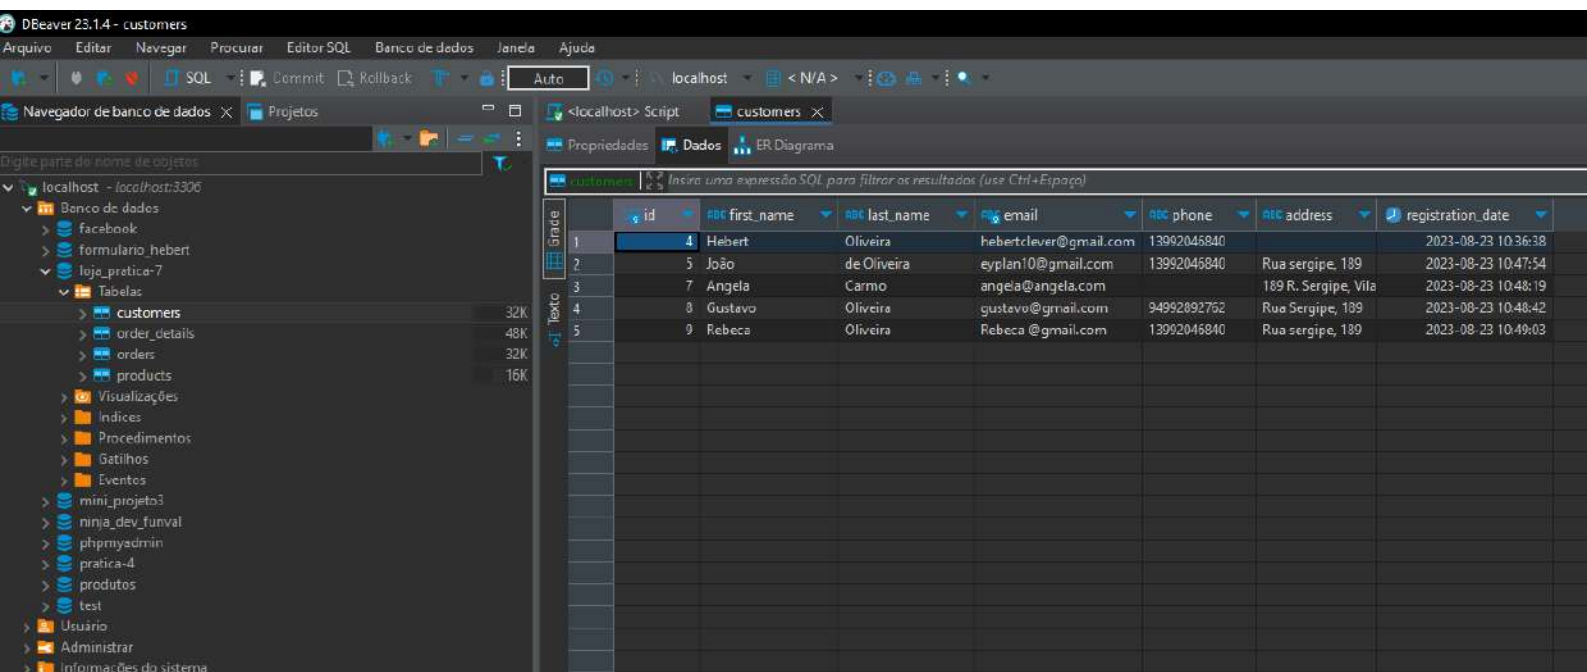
DBeaver 23.1.4 - customers

Arquivo Editar Navegar Procurar Editor SQL Banco de dados Janela Ajuda

SQL Commit Rollback Auto localhost < N/A >

Navegador de banco de dados Projetos

Digite parte do nome de objetos

localhost - localhost:3306
Banco de dados
facebook
formulario_hebert
loja_pratica-7
Tabelas
customers 32K
order_details 48K
orders 32K
products 16K
Visualizações
Indices
Procedimentos
Gatilhos
Eventos
mini_projeto3
ninja_dev_funval
phpmyadmin
pratica-4
produtos
test
Usuário
Administrar
Informações do sistema

<localhost> Script customers

Propriedades Dados ER Diagrama

customers Insira uma expressão SQL para filtrar os resultados (use Ctrl+Espaço)

Grade Texto

| | id | first_name | last_name | email | phone | address | registration_date |
|---|---|---|---|---|---|---|---|
| 1 | 4 | Hebert | Oliveira | hebertclever@gmail.com | 13992046840 | | 2023-08-23 10:36:38 |
| 2 | 5 | João | de Oliveira | eyplan10@gmail.com | 13992046840 | Rua sergipe, 189 | 2023-08-23 10:47:54 |
| 3 | 7 | Angela | Carmo | angela@angela.com | | 189 R. Sergipe, Vila | 2023-08-23 10:48:19 |
| 4 | 8 | Gustavo | Oliveira | gustavo@gmail.com | 94992892762 | Rua Sergipe, 189 | 2023-08-23 10:48:42 |
| 5 | 9 | Rebeca | Oliveira | Rebeca @gmail.com | 13992046840 | Rua sergipe, 189 | 2023-08-23 10:49:03 |